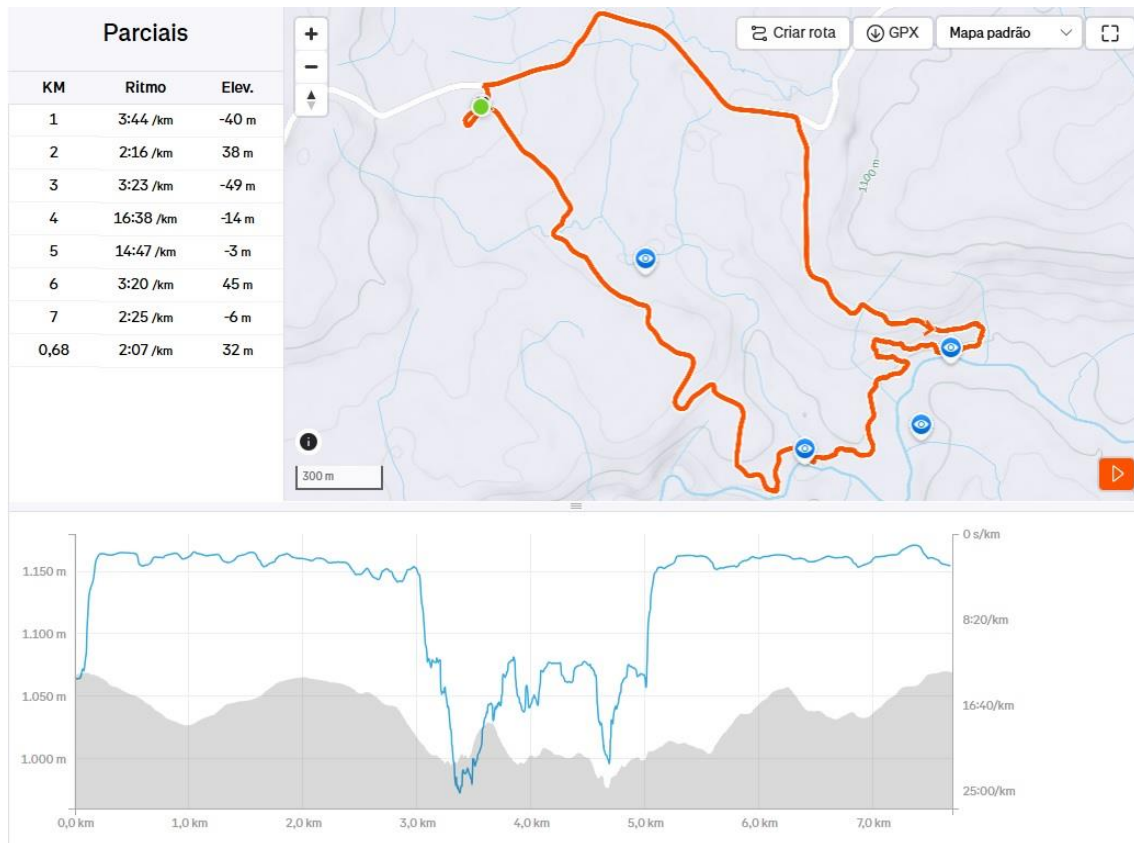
Parciais

| KM | Ritmo | Elev. |
|---|---|---|
| 1 | 3:44 /km | -40 m |
| 2 | 2:16 /km | 38 m |
| 3 | 3:23 /km | -49 m |
| 4 | 16:38 /km | -14 m |
| 5 | 14:47 /km | -3 m |
| 6 | 3:20 /km | 45 m |
| 7 | 2:25 /km | -6 m |
| 0,68 | 2:07 /km | 32 m |

+
−
Criar rota
GPX
Mapa padrão
1100 m
300 m

1.150 m
1.100 m
1.050 m
1.000 m
0 s/km
8:20/km
16:40/km
25:00/km
0,0 km
1,0 km
2,0 km
3,0 km
4,0 km
5,0 km
6,0 km
7,0 km